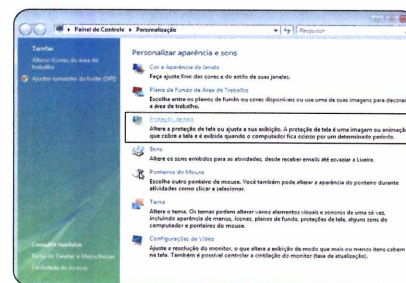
Painel de Controle ▸ Personalização
Pesquisar

Tarefas
Alterar ícones da Área de Trabalho
Ajustar tamanho da fonte (DPI)

Personalizar aparência e sons

Cor e Aparência da Janela
Faça ajuste fino das cores e do estilo de suas janelas.

Plano de Fundo da Área de Trabalho
Escolha entre os planos de fundo ou cores disponíveis ou use uma de suas imagens para decorar a área de trabalho.

Proteção de tela
Altere a proteção de tela ou ajuste a sua exibição. A proteção de tela é uma imagem ou animação que cobre a tela e é exibida quando o computador fica ocioso por um determinado período.

Sons
Altere os sons emitidos para as atividades, desde receber emails até esvaziar a Lixeira.

Ponteiros do Mouse
Escolha outro ponteiro de mouse. Você também pode alterar a aparência do ponteiro durante atividades como clicar e selecionar.

Tema
Altere o tema. Os temas podem alterar vários elementos visuais e sonoros de uma só vez, incluindo aparência de menus, ícones, planos de fundo, proteções de tela, alguns sons do computador e ponteiros do mouse.

Configurações de Vídeo
Ajuste a resolução do monitor, o que altera a exibição de modo que mais ou menos itens caibam na tela. Também é possível controlar a cintilação do monitor (taxa de atualização).

Consulte também
Barra de Tarefas e Menu Iniciar
Facilidade de Acesso